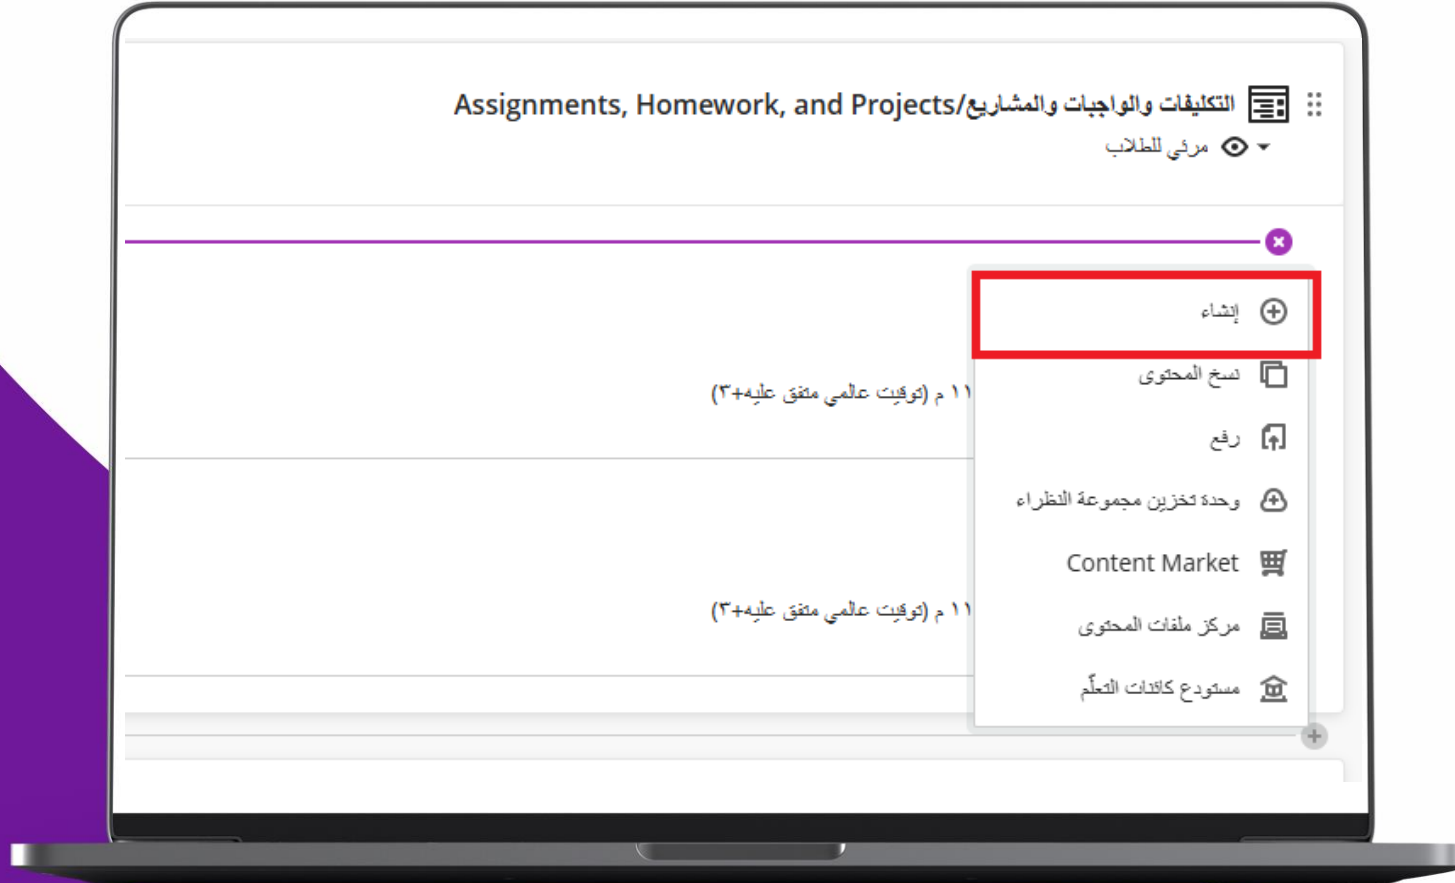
التكليفات والواجبات والمشاريع/Assignments, Homework, and Projects

مرئي للطلاب

إنشاء

نسخ المحتوى

رفع

وحدة تخزين مجموعة النظراء

Content Market

مركز ملفات المحتوى

مستودع كائنات التعلّم

١١ م (توقيت عالمي متفق عليه+٣)

١١ م (توقيت عالمي متفق عليه+٣)